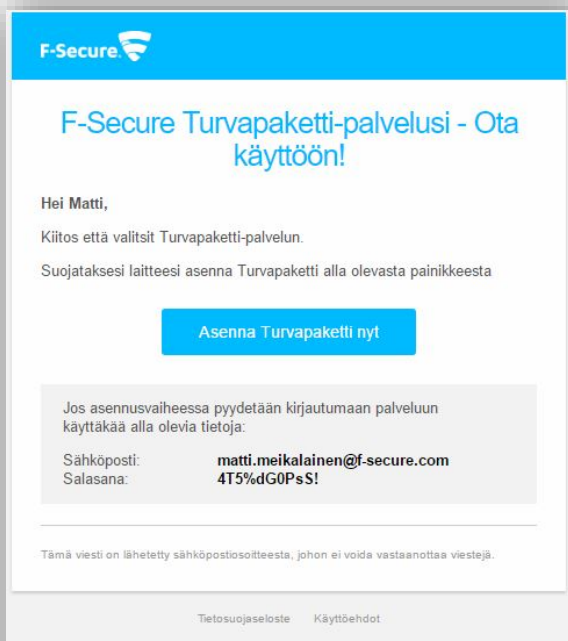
F-Secure.

F-Secure Turvapaketti-palvelusi - Ota käyttöön!

Hei Matti,

Kiitos että valitsit Turvapaketti-palvelun.

Suojataksesi laitteesi asenna Turvapaketti alla olevasta painikkeesta

Asenna Turvapaketti nyt

Jos asennusvaiheessa pyydetään kirjautumaan palveluun käyttäkää alla olevia tietoja:

| | |
|---|---|
| Sähköposti: | matti.meikalainen@f-secure.com |
| Salasana: | 4T5%dG0PsS! |

Tämä viesti on lähetetty sähköpostiosoitteesta, johon ei voida vastaanottaa viestejä.

Tietosuojaseloste Käyttöehdot